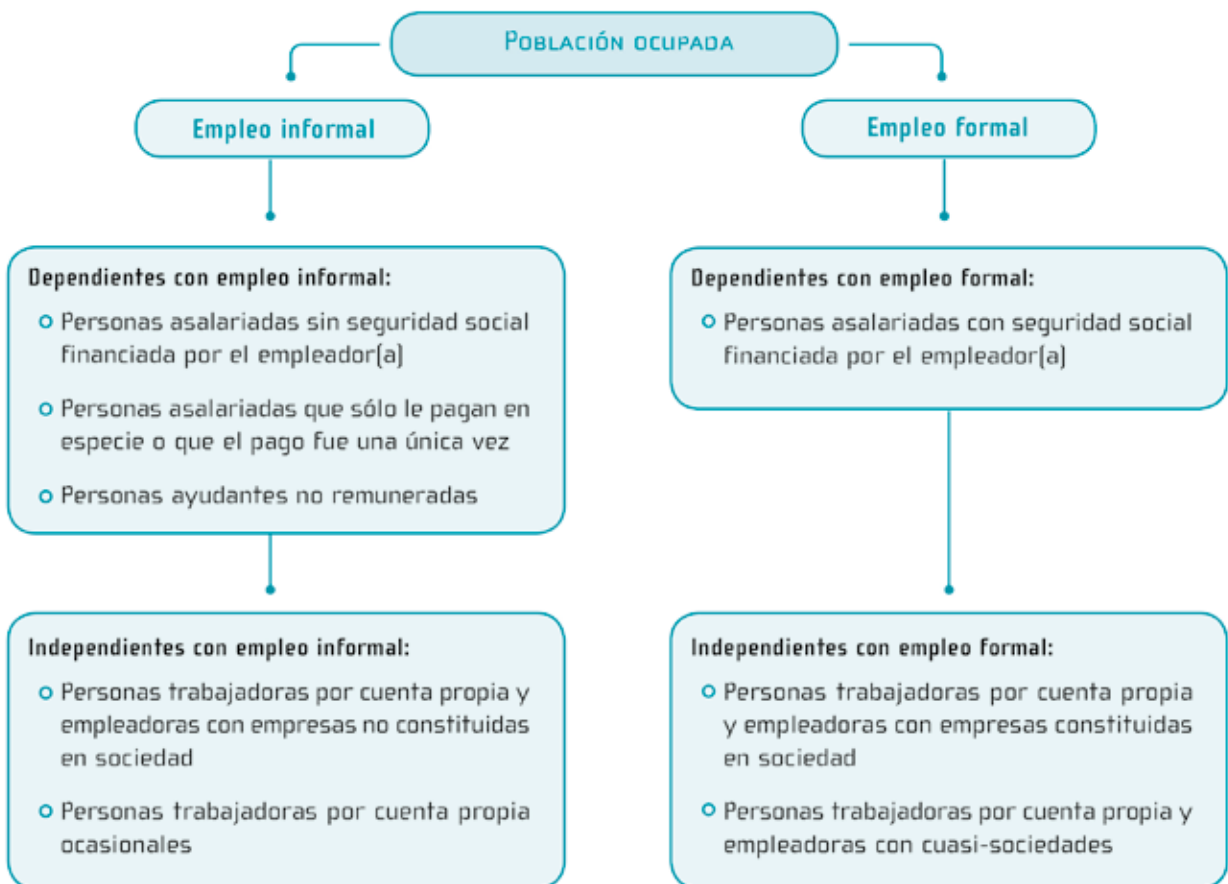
Población ocupada

Empleo informal

Dependientes con empleo informal:

- Personas asalariadas sin seguridad social financiada por el empleador(a)
- Personas asalariadas que sólo le pagan en especie o que el pago fue una única vez
- Personas ayudantes no remuneradas

Independientes con empleo informal:

- Personas trabajadoras por cuenta propia y empleadoras con empresas no constituidas en sociedad
- Personas trabajadoras por cuenta propia ocasionales

Empleo formal

Dependientes con empleo formal:

- Personas asalariadas con seguridad social financiada por el empleador(a)

Independientes con empleo formal:

- Personas trabajadoras por cuenta propia y empleadoras con empresas constituidas en sociedad
- Personas trabajadoras por cuenta propia y empleadoras con cuasi-sociedades